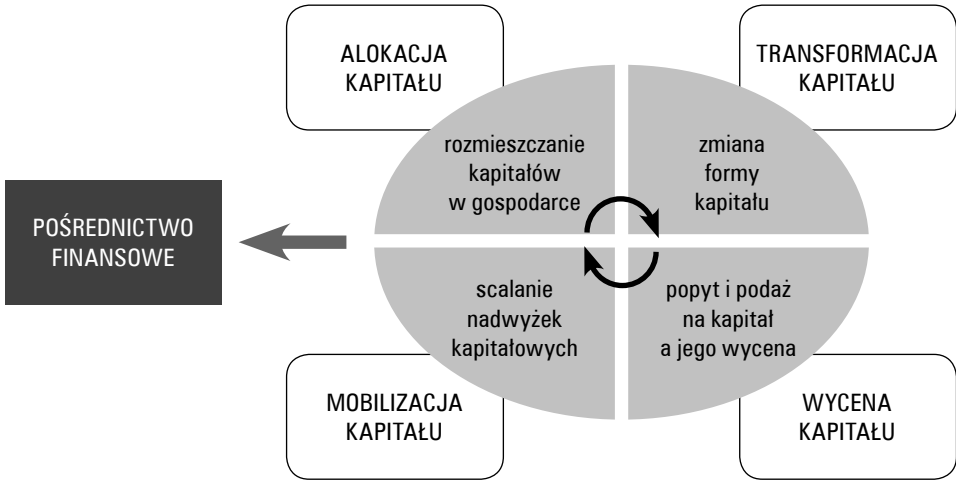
ALOKACJA KAPITAŁU

TRANSFORMACJA KAPITAŁU

rozmieszczanie kapitałów w gospodarce

zmiana formy kapitału

POŚREDNICTWO FINANSOWE

scalanie nadwyżek kapitałowych

popyt i podaż na kapitał a jego wycena

MOBILIZACJA KAPITAŁU

WYCENA KAPITAŁU